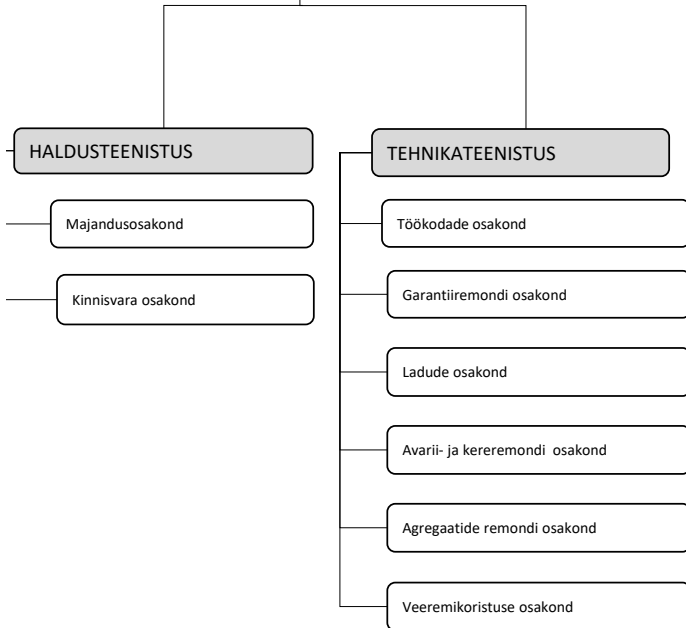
HALDUSTEENISTUS

Majandusosakond

Kinnisvara osakond

TEHNIKATEENISTUS

Töökodade osakond

Garantiiremondi osakond

Ladude osakond

Avarii- ja kereremondi osakond

Agregaatide remondi osakond

Veeremikoristuse osakond